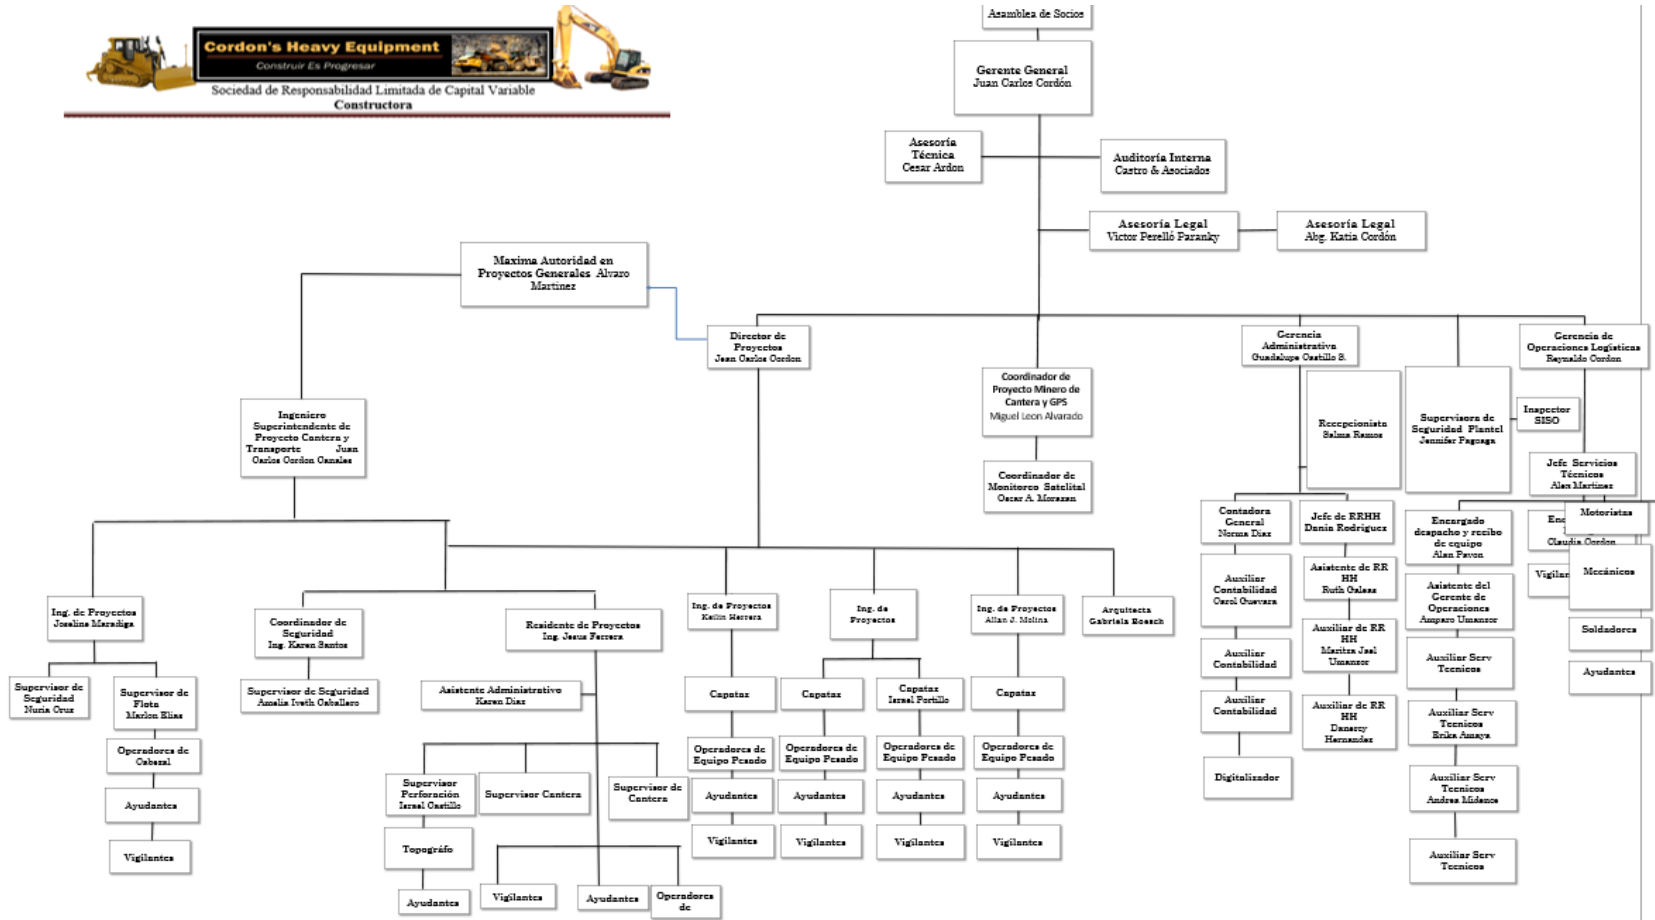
Cordon's Heavy Equipment
Construir Es Progresar
Sociedad de Responsabilidad Limitada de Capital Variable
Constructora

Asamblea de Socios

Gerente General
Juan Carlos Cordón

Asesoría Técnica
Cesar Ardon

Auditoria Interna
Castro & Asociados

Asesoría Legal
Victor Perelló Paranky

Asesoría Legal
Abg. Katia Cordón

Maxima Autoridad en Proyectos Generales Alvaro Martinez

Director de Proyectos
Juan Carlos Cordon

Coordinador de Proyecto Minero de Cantera y GPS
Miguel Leon Alvarado

Coordinador de Monitoreo Satelital
Oscar A. Morazan

Gerencia Administrativa
Guadalupe Castillo S.

Gerencia de Operaciones Logísticas
Reynaldo Cordon

Recepcionista
Selma Ramos

Supervisora de Seguridad Plantel
Jennifer Pagoaga

Inspector SISO

Jefe Servicios Tecnicos
Alex Martinez

Ingeniero Superintendente de Proyecto Cantera y Transporte Juan Carlos Cordon Canales

Ing. de Proyectos
Joseline Maradiaga

Supervisor de Seguridad
Nuria Cruz

Supervisor de Flota
Marlon Elias

Operadores de Cabezal

Ayudantes

Vigilantes

Coordinador de Seguridad
Ing. Karen Santos

Supervisor de Seguridad
Amelia Iveth Caballero

Residente de Proyectos
Ing. Jesus Ferrera

Asistente Administrativo
Karen Diaz

Supervisor Perforación
Israel Castillo

Supervisor Cantera

Supervisor de Cantera

Topográfo

Ayudantes

Vigilantes

Ayudantes

Operadores de

Ing. de Proyectos
Kailin Herrera

Capataz

Operadores de Equipo Pesado

Ayudantes

Vigilantes

Ing. de Proyectos

Capataz

Capataz
Israel Portillo

Operadores de Equipo Pesado

Operadores de Equipo Pesado

Ayudantes

Ayudantes

Vigilantes

Vigilantes

Ing. de Proyectos
Allan J. Molina

Capataz

Operadores de Equipo Pesado

Ayudantes

Vigilantes

Arquitecta
Gabriela Bosch

Contadora General
Norma Diaz

Auxiliar Contabilidad
Carol Guevara

Auxiliar Contabilidad

Auxiliar Contabilidad

Digitalizador

Jefe de RRHH
Dania Rodriguez

Asistente de RR HH
Ruth Galeas

Auxiliar de RR HH
Maritza Jael Umanzor

Auxiliar de RR HH
Danery Hernandez

Encargado despacho y recibo de equipo
Alan Pavon

Asistente del Gerente de Operaciones
Amparo Umanzor

Auxiliar Serv Tecnicos

Auxiliar Serv Tecnicos
Erika Amaya

Auxiliar Serv Tecnicos
Andrea Midence

Auxiliar Serv Tecnicos

Enc
Claudia Cordon

Vigilan

Motoristas

Mecánicos

Soldadores

Ayudantes